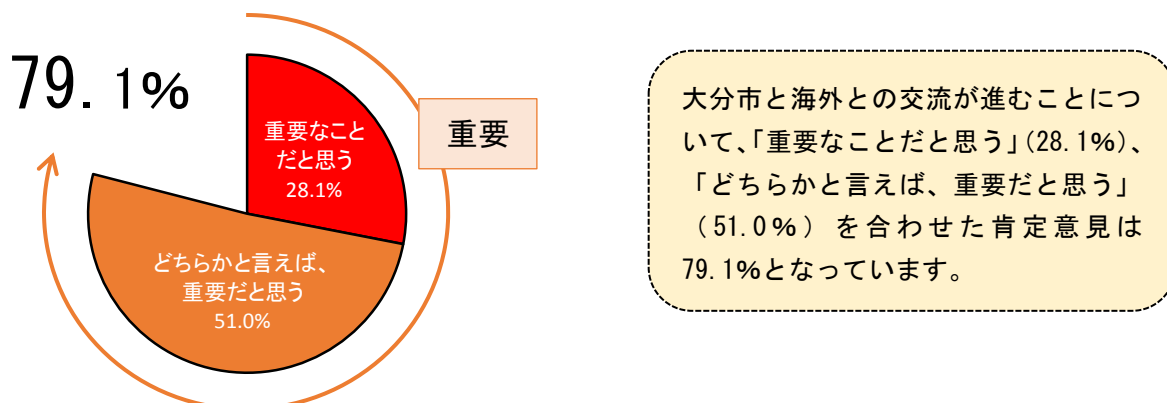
79.1%

重要なことだと思う
28.1%

どちらかと言えば、重要だと思う
51.0%

重要

大分市と海外との交流が進むことについて、「重要なことだと思う」(28.1%)、「どちらかと言えば、重要だと思う」（51.0%）を合わせた肯定意見は79.1%となっています。